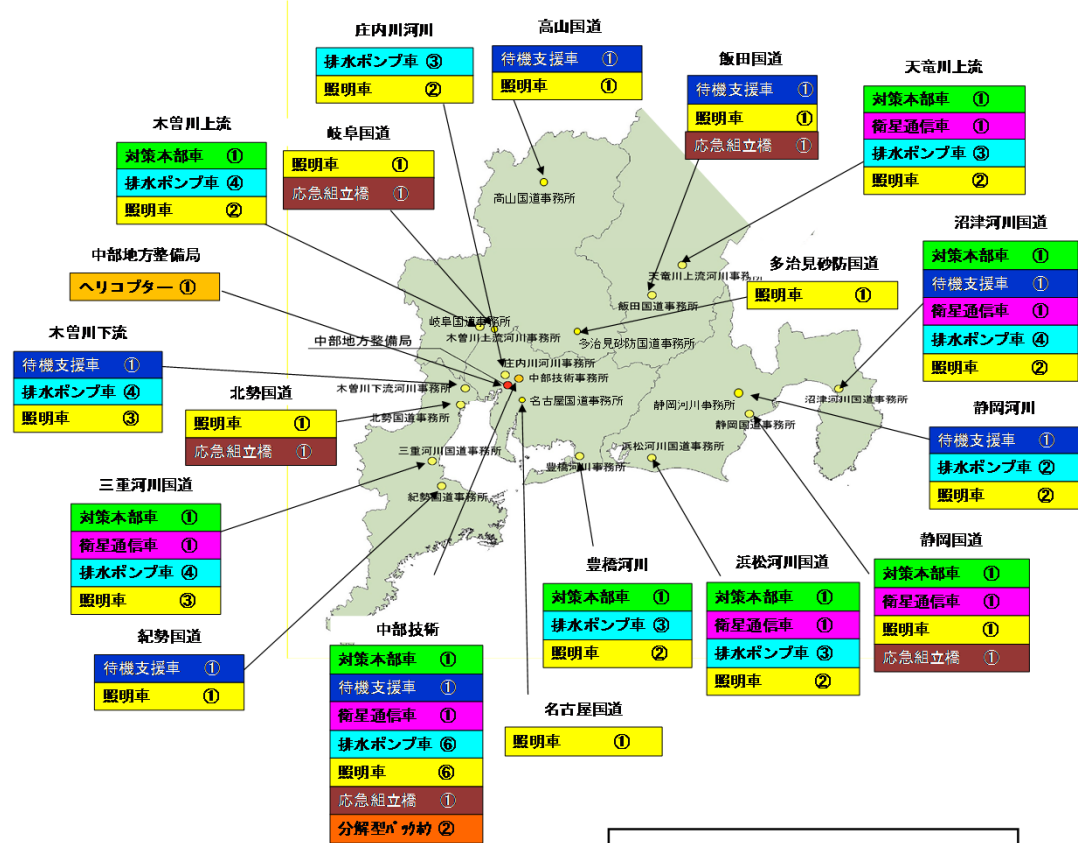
庄内川河川
排水ポンプ車 ③
照明車 ②

高山国道
待機支援車 ①
照明車 ①

飯田国道
待機支援車 ①
照明車 ①
応急組立橋 ①

天竜川上流
対策本部車 ①
衛星通信車 ①
排水ポンプ車 ③
照明車 ②

木曽川上流
対策本部車 ①
排水ポンプ車 ④
照明車 ②

岐阜国道
照明車 ①
応急組立橋 ①

中部地方整備局
ヘリコプター ①

多治見砂防国道
照明車 ①

沼津河川国道
対策本部車 ①
待機支援車 ①
衛星通信車 ①
排水ポンプ車 ④
照明車 ②

木曽川下流
待機支援車 ①
排水ポンプ車 ④
照明車 ③

北勢国道
照明車 ①
応急組立橋 ①

静岡河川
待機支援車 ①
排水ポンプ車 ②
照明車 ②

三重河川国道
対策本部車 ①
衛星通信車 ①
排水ポンプ車 ④
照明車 ③

紀勢国道
待機支援車 ①
照明車 ①

豊橋河川
対策本部車 ①
排水ポンプ車 ③
照明車 ②

浜松河川国道
対策本部車 ①
衛星通信車 ①
排水ポンプ車 ③
照明車 ②

静岡国道
対策本部車 ①
衛星通信車 ①
照明車 ①
応急組立橋 ①

中部技術
対策本部車 ①
待機支援車 ①
衛星通信車 ①
排水ポンプ車 ⑥
照明車 ⑥
応急組立橋 ①
分解型バックホウ ②

名古屋国道
照明車 ①

高山国道事務所
天竜川上流河川事務所
飯田国道事務所
岐阜国道事務所
木曽川上流河川事務所
多治見砂防国道事務所
中部地方整備局
庄内川河川事務所
中部技術事務所
木曽川下流河川事務所
北勢国道事務所
名古屋国道事務所
沼津河川国道事務所
静岡河川事務所
静岡国道事務所
三重河川国道事務所
浜松河川国道事務所
豊橋河川事務所
紀勢国道事務所